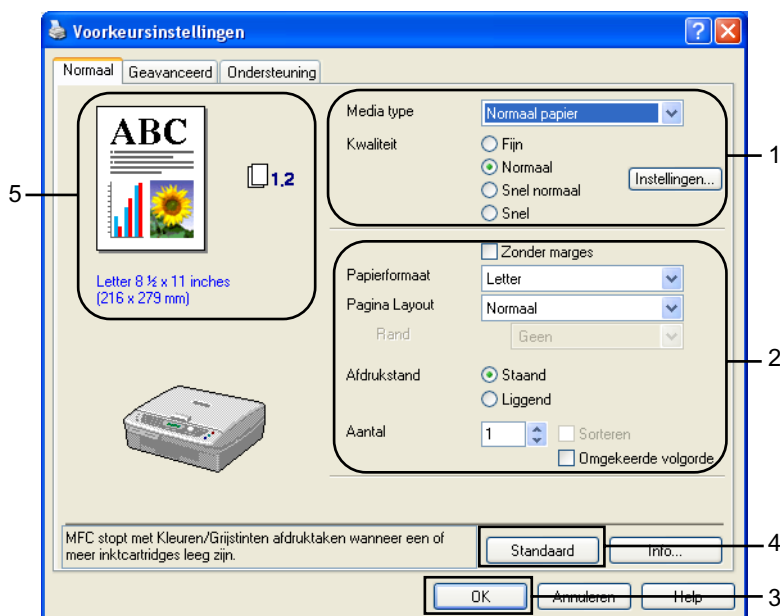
Voorkeursinstellingen

Normaal | Geavanceerd | Ondersteuning

ABC

1,2

Letter 8 ½ x 11 inches
(216 x 279 mm)

Media type | Normaal papier
Kwaliteit
Fijn
Normaal
Snel normaal
Snel
Instellingen...

Zonder marges
Papierformaat | Letter
Pagina Layout | Normaal
Rand | Geen
Afdrukstand
Staand
Liggend
Aantal | 1
Sorteren
Omgekeerde volgorde

MFC stopt met Kleuren/Grijstinten afdruktaken wanneer een of meer inktcartridges leeg zijn.

Standaard
Info...
OK
Annuleren
Help

1
2
3
4
5